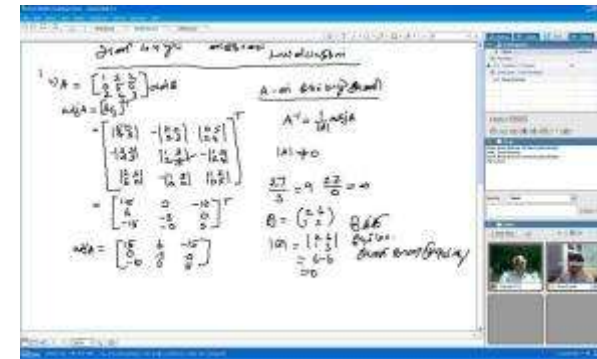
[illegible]

1) $A = \begin{bmatrix} 1 & 2 & 3 \\ 4 & 5 & 6 \\ 0 & 0 & 0 \end{bmatrix}$ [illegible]

$adjA = [A_{ij}]^T$

A-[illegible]

$A^{-1} = \frac{1}{|A|} adjA$

$|A| \neq 0$

$adjA = \begin{bmatrix} 6 & 6 & -15 \\ 0 & 0 & 0 \\ -6 & -6 & 0 \end{bmatrix}$

$B = \begin{pmatrix} 2 & 6 \\ 1 & 3 \end{pmatrix}$

$|B| = \begin{vmatrix} 2 & 6 \\ 1 & 3 \end{vmatrix} = 6-6 = 0$

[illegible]